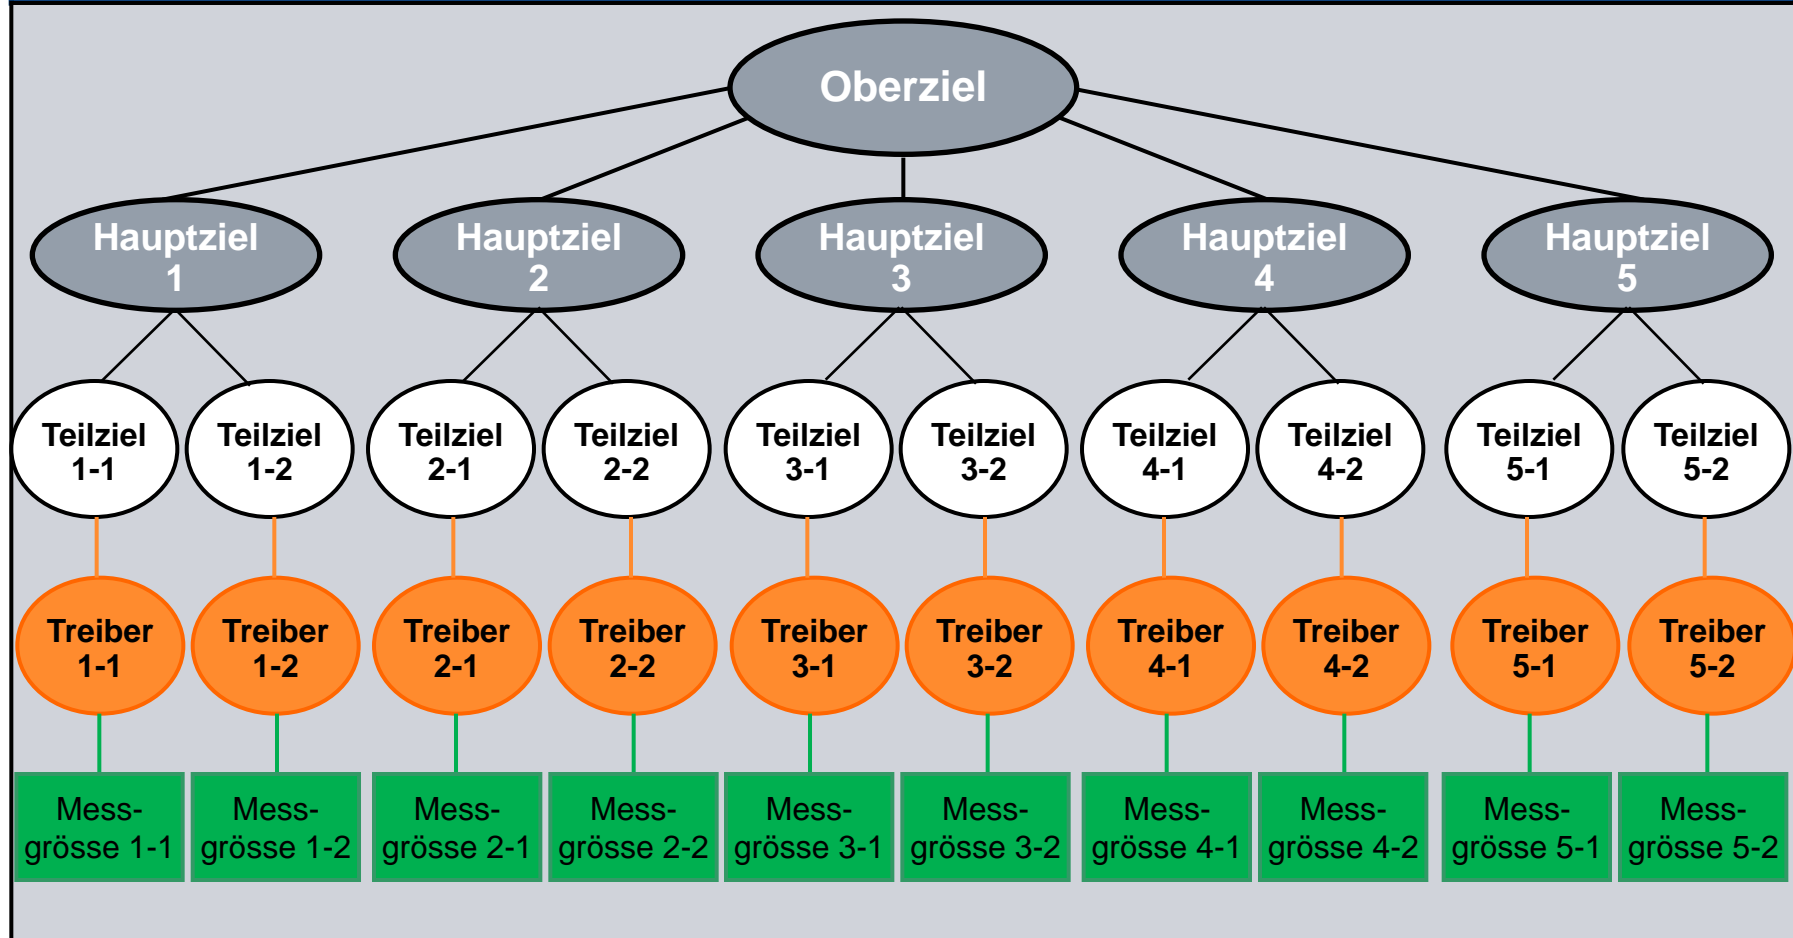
Oberziel

Hauptziel 1

Hauptziel 2

Hauptziel 3

Hauptziel 4

Hauptziel 5

Teilziel 1-1

Teilziel 1-2

Teilziel 2-1

Teilziel 2-2

Teilziel 3-1

Teilziel 3-2

Teilziel 4-1

Teilziel 4-2

Teilziel 5-1

Teilziel 5-2

Treiber 1-1

Treiber 1-2

Treiber 2-1

Treiber 2-2

Treiber 3-1

Treiber 3-2

Treiber 4-1

Treiber 4-2

Treiber 5-1

Treiber 5-2

Messgrösse 1-1

Messgrösse 1-2

Messgrösse 2-1

Messgrösse 2-2

Messgrösse 3-1

Messgrösse 3-2

Messgrösse 4-1

Messgrösse 4-2

Messgrösse 5-1

Messgrösse 5-2